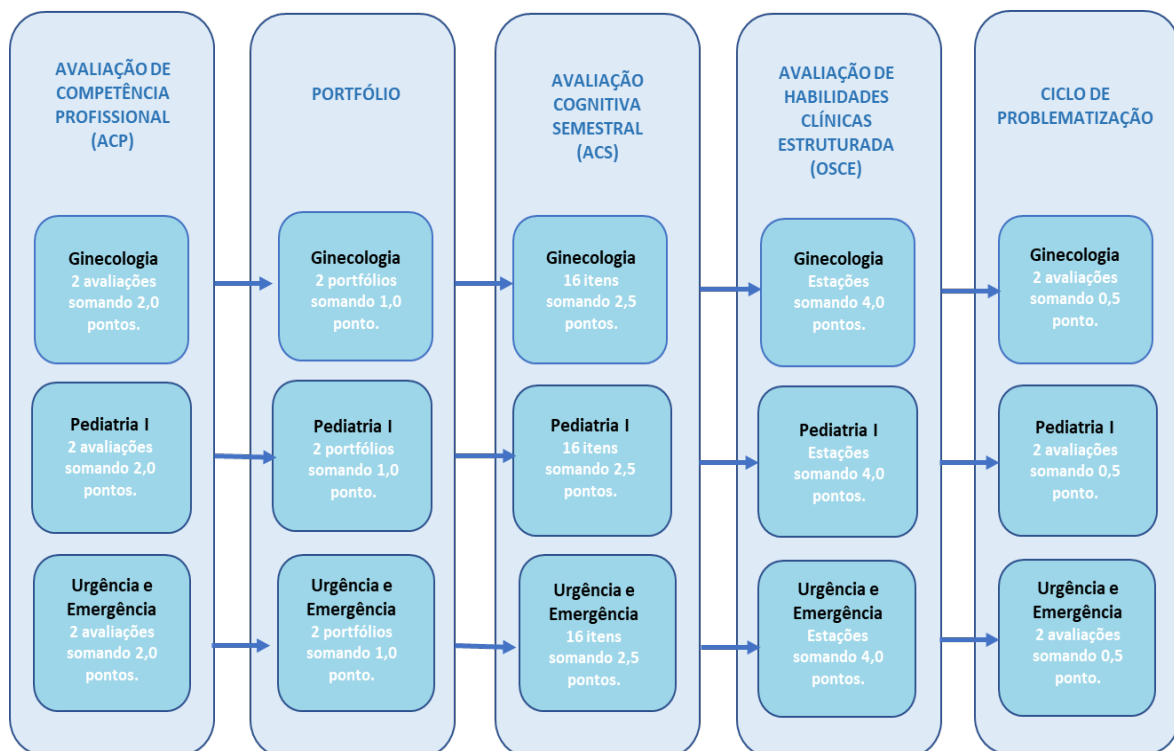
AVALIAÇÃO DE COMPETÊNCIA PROFISSIONAL (ACP)

Ginecologia
2 avaliações somando 2,0 pontos.

Pediatria I
2 avaliações somando 2,0 pontos.

Urgência e Emergência
2 avaliações somando 2,0 pontos.

PORTFÓLIO

Ginecologia
2 portfólios somando 1,0 ponto.

Pediatria I
2 portfólios somando 1,0 ponto.

Urgência e Emergência
2 portfólios somando 1,0 ponto.

AVALIAÇÃO COGNITIVA SEMESTRAL (ACS)

Ginecologia
16 itens somando 2,5 pontos.

Pediatria I
16 itens somando 2,5 pontos.

Urgência e Emergência
16 itens somando 2,5 pontos.

AVALIAÇÃO DE HABILIDADES CLÍNICAS ESTRUTURADA (OSCE)

Ginecologia
Estações somando 4,0 pontos.

Pediatria I
Estações somando 4,0 pontos.

Urgência e Emergência
Estações somando 4,0 pontos.

CICLO DE PROBLEMATIZAÇÃO

Ginecologia
2 avaliações somando 0,5 ponto.

Pediatria I
2 avaliações somando 0,5 ponto.

Urgência e Emergência
2 avaliações somando 0,5 ponto.